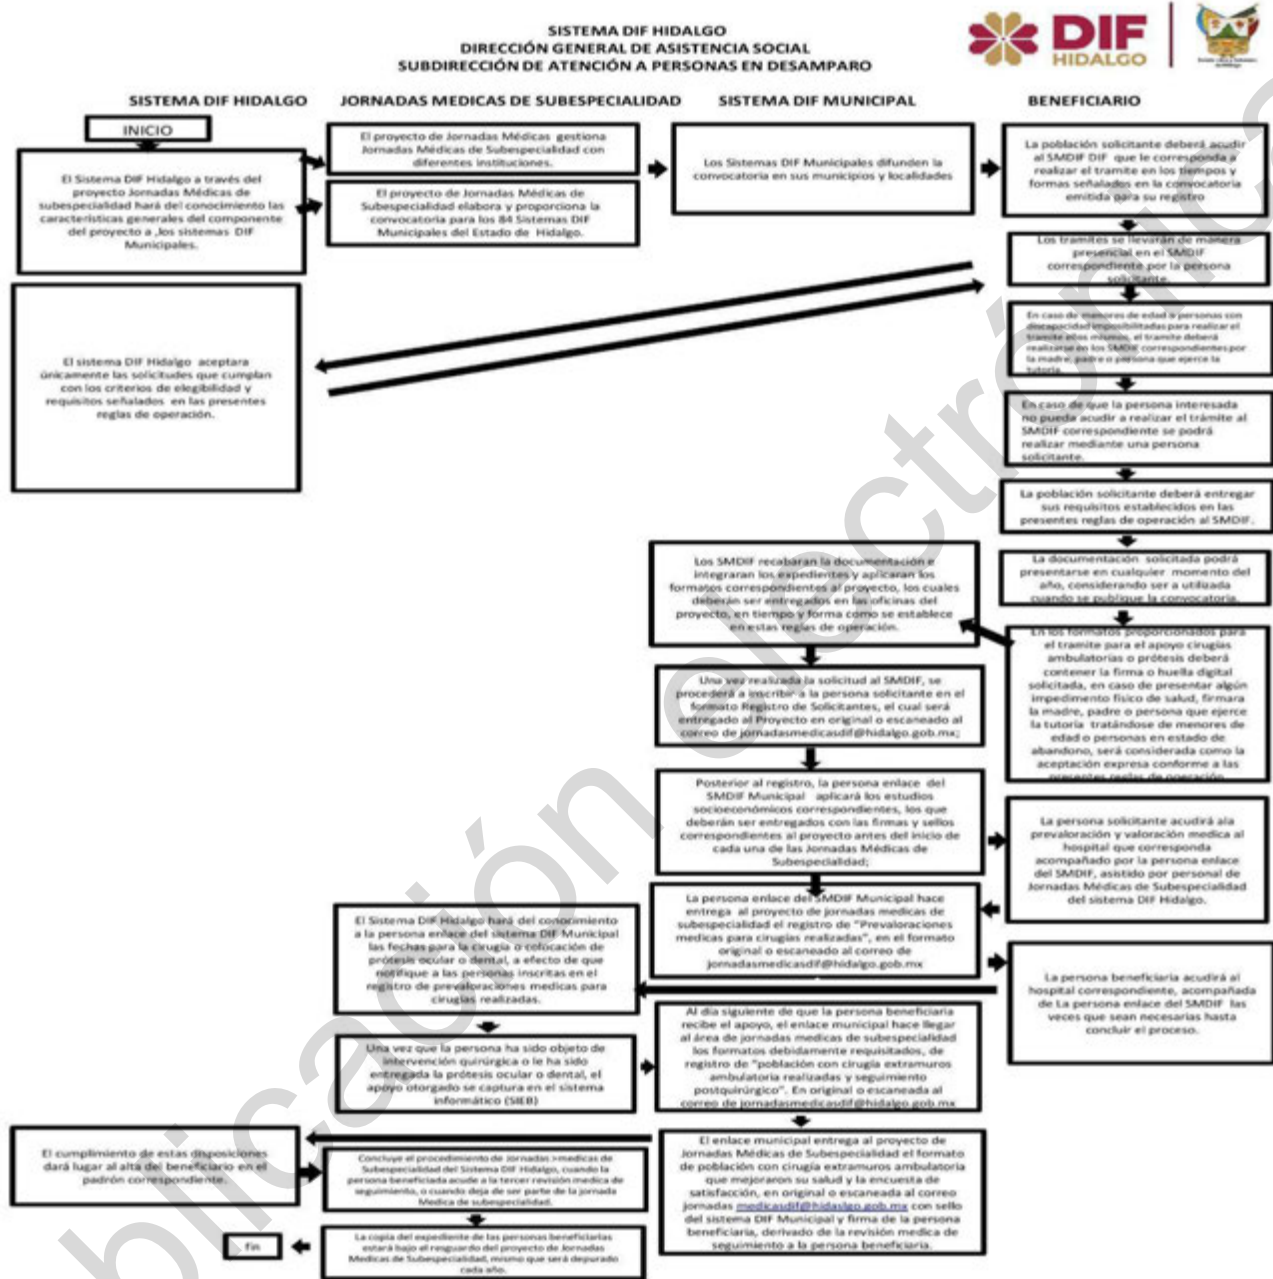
SISTEMA DIF HIDALGO
DIRECCIÓN GENERAL DE ASISTENCIA SOCIAL
SUBDIRECCIÓN DE ATENCIÓN A PERSONAS EN DESAMPARO

DIF HIDALGO

SISTEMA DIF HIDALGO

JORNADAS MEDICAS DE SUBESPECIALIDAD

SISTEMA DIF MUNICIPAL

BENEFICIARIO

INICIO

El Sistema DIF Hidalgo a través del proyecto Jornadas Médicas de subespecialidad hará del conocimiento las características generales del componente del proyecto a ,los sistemas DIF Municipales.

El proyecto de Jornadas Médicas gestiona Jornadas Médicas de Subespecialidad con diferentes instituciones.

El proyecto de Jornadas Médicas de Subespecialidad elabora y proporciona la convocatoria para los 84 Sistemas DIF Municipales del Estado de Hidalgo.

Los Sistemas DIF Municipales difunden la convocatoria en sus municipios y localidades

La población solicitante deberá acudir al SMDIF DIF que le corresponda a realizar el tramite en los tiempos y formas señalados en la convocatoria emitida para su registro

Los tramites se llevarán de manera presencial en el SMDIF correspondiente por la persona solicitante.

En caso de menores de edad o personas con discapacidad imposibilitadas para realizar el tramite ellos mismos, el tramite deberá realizarse en los SMDIF correspondientes por la madre, padre o persona que ejerce la tutoria

El sistema DIF Hidalgo aceptara únicamente las solicitudes que cumplan con los criterios de elegibilidad y requisitos señalados en las presentes reglas de operación.

En caso de que la persona interesada no pueda acudir a realizar el trámite al SMDIF correspondiente se podrá realizar mediante una persona solicitante.

La población solicitante deberá entregar sus requisitos establecidos en las presentes reglas de operación al SMDIF.

La documentación solicitada podrá presentarse en cualquier momento del año, considerando ser a utilizada cuando se publique la convocatoria.

Los SMDIF recabaran la documentación e integraran los expedientes y aplicaran los formatos correspondientes al proyecto, los cuales deberán ser entregados en las oficinas del proyecto, en tiempo y forma como se establece en estas reglas de operación.

En los formatos proporcionados para el tramite para el apoyo cirugías ambulatorias o prótesis deberá contener la firma o huella digital solicitada, en caso de presentar algún impedimento físico de salud, firmara la madre, padre o persona que ejerce la tutoria tratándose de menores de edad o personas en estado de abandono, será considerada como la aceptación expresa conforme a las presentes reglas de operación.

Una vez realizada la solicitud al SMDIF, se procederá a inscribir a la persona solicitante en el formato Registro de Solicitantes, el cual será entregado al Proyecto en original o escaneado al correo de jornadasmedicasdif@hidalgo.gob.mx;

Posterior al registro, la persona enlace del SMDIF Municipal aplicará los estudios socioeconómicos correspondientes, los que deberán ser entregados con las firmas y sellos correspondientes al proyecto antes del inicio de cada una de las Jornadas Médicas de Subespecialidad;

La persona solicitante acudirá ala prevaloración y valoración medica al hospital que corresponda acompañado por la persona enlace del SMDIF, asistido por personal de Jornadas Médicas de Subespecialidad del sistema DIF Hidalgo.

El Sistema DIF Hidalgo hará del conocimiento a la persona enlace del sistema DIF Municipal las fechas para la cirugía o colocación de prótesis ocular o dental, a efecto de que notifique a las personas inscritas en el registro de prevaloraciones medicas para cirugías realizadas.

La persona enlace del SMDIF Municipal hace entrega al proyecto de jornadas medicas de subespecialidad el registro de "Prevaloraciones medicas para cirugías realizadas", en el formato original o escaneado al correo de jornadasmedicasdif@hidalgo.gob.mx

La persona beneficiaria acudirá al hospital correspondiente, acompañada de La persona enlace del SMDIF las veces que sean necesarias hasta concluir el proceso.

Una vez que la persona ha sido objeto de intervención quirúrgica o le ha sido entregada la prótesis ocular o dental, el apoyo otorgado se captura en el sistema informático (SIEB)

Al día siguiente de que la persona beneficiaria recibe el apoyo, el enlace municipal hace llegar al área de jornadas medicas de subespecialidad los formatos debidamente requisitados, de registro de "población con cirugía extramuros ambulatoria realizadas y seguimiento postquirúrgico". En original o escaneada al correo de jornadasmedicasdif@hidalgo.gob.mx

El cumplimiento de estas disposiciones dará lugar al alta del beneficiario en el padrón correspondiente.

Concluye el procedimiento de Jornadas >medicas de Subespecialidad del Sistema DIF Hidalgo, cuando la persona beneficiada acude a la tercer revisión medica de seguimiento, o cuando deja de ser parte de la jornada Medica de subespecialidad.

El enlace municipal entrega al proyecto de Jornadas Médicas de Subespecialidad el formato de población con cirugía extramuros ambulatoria que mejoraron su salud y la encuesta de satisfacción, en original o escaneada al correo jornadas medicasdif@hidalgo.gob.mx con sello del sistema DIF Municipal y firma de la persona beneficiaria, derivado de la revisión medica de seguimiento a la persona beneficiaria.

Fin

La copia del expediente de las personas beneficiarias estará bajo el resguardo del proyecto de Jornadas Medicas de Subespecialidad, mismo que será depurado cada año.

publicación electrónica